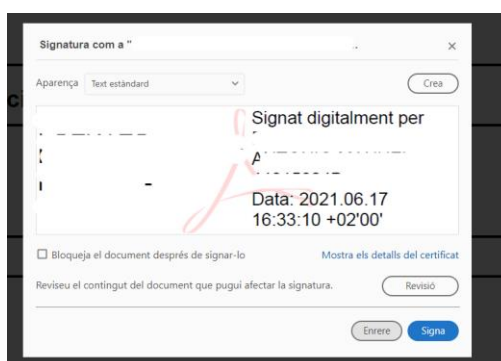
Signatura com a "

Aparença Text estàndard

Crea

Signat digitalment per

A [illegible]

Data: 2021.06.17 16:33:10 +02'00'

Bloqueja el document després de signar-lo

Mostra els detalls del certificat

Reviseu el contingut del document que pugui afectar la signatura.

Revisió

Enrere

Signa